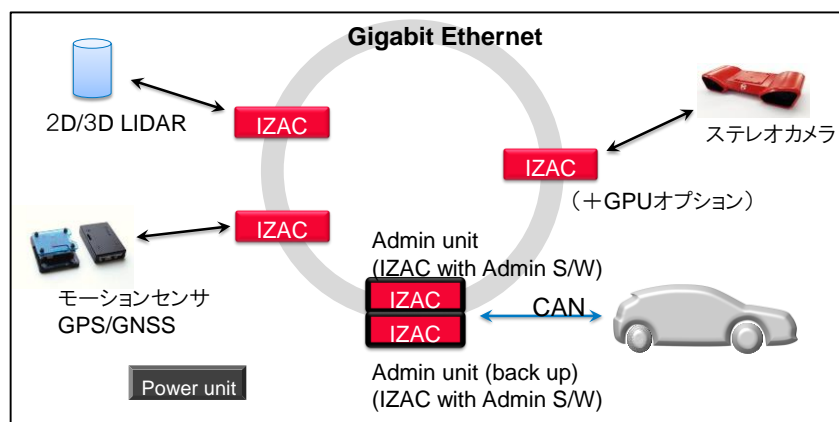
Gigabit Ethernet

2D/3D LIDAR

IZAC

IZAC

ステレオカメラ

（＋GPUオプション）

IZAC

モーションセンサ
GPS/GNSS

Admin unit
(IZAC with Admin S/W)

IZAC

IZAC

CAN

Power unit

Admin unit (back up)
(IZAC with Admin S/W)